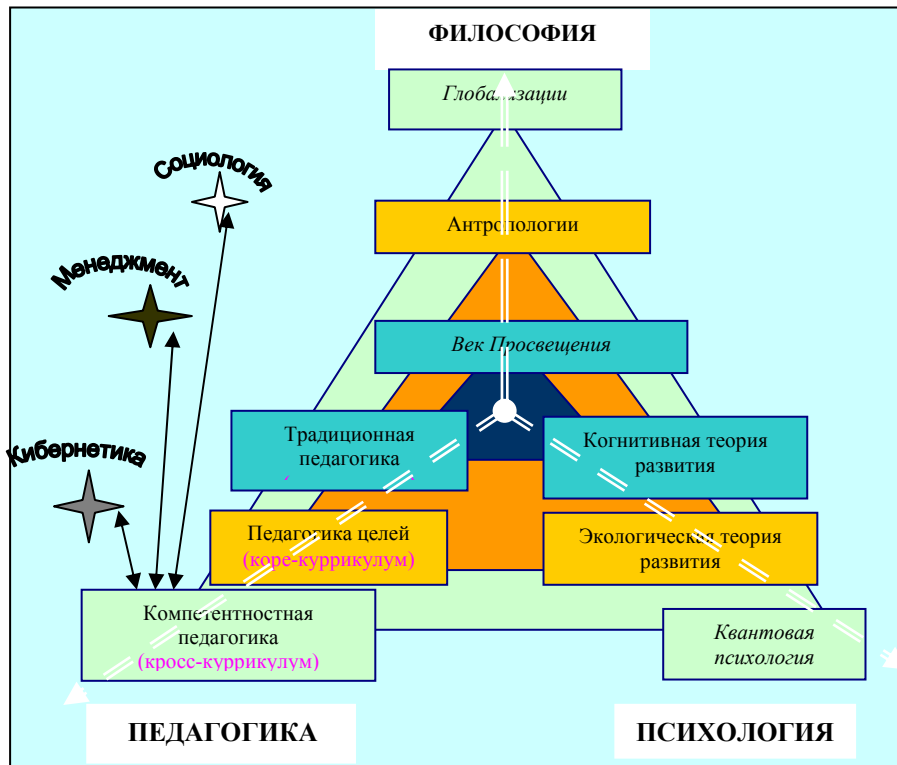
ФИЛОСОФИЯ

Глобализации

Социология

Антропологии

Менеджмент

Век Просвещения

Кибернетика

Традиционная педагогика

Когнитивная теория развития

Педагогика целей (коре-куррикулум)

Экологическая теория развития

Компетентностная педагогика (кросс-куррикулум)

Квантовая психология

ПЕДАГОГИКА

ПСИХОЛОГИЯ